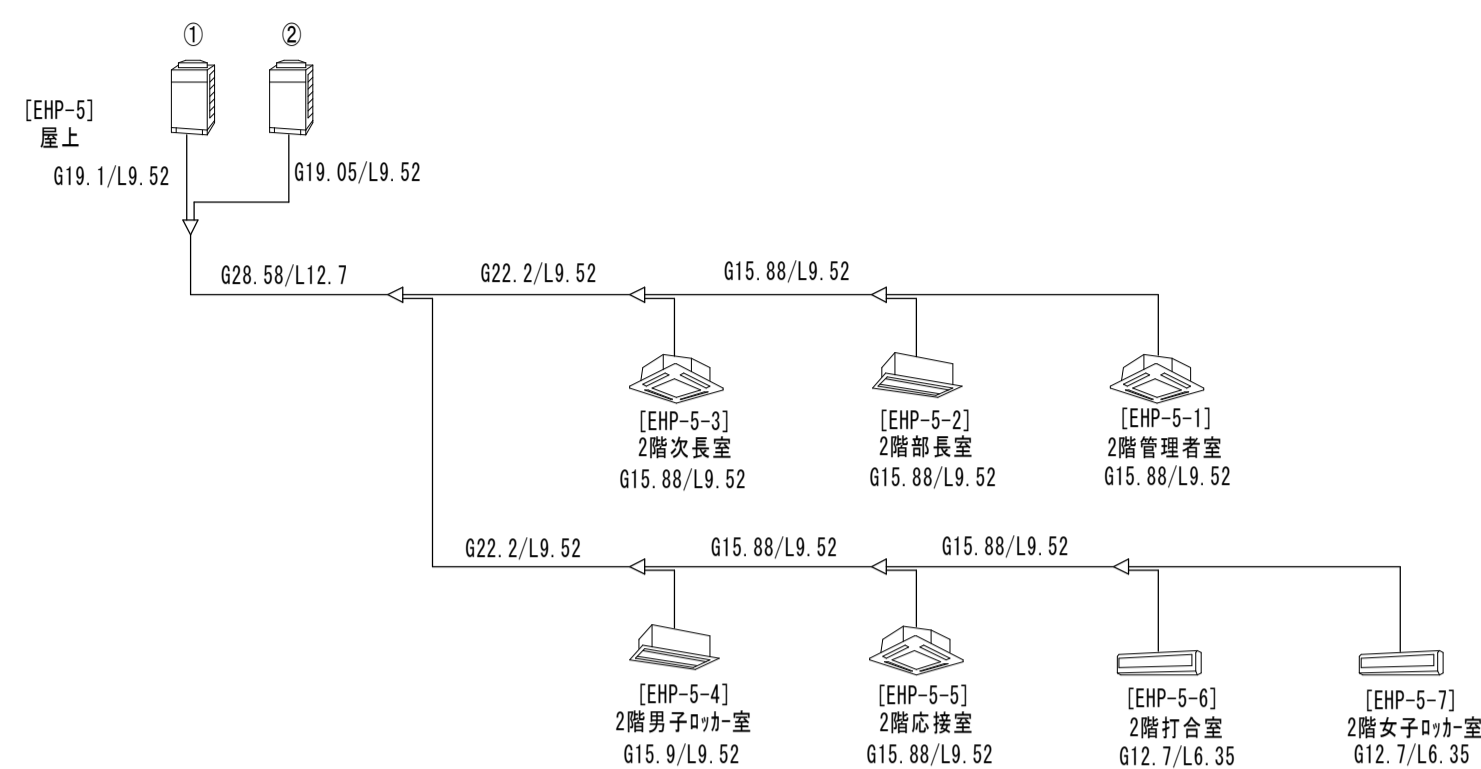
①
②
[EHP-5]
屋上
G19. 1/L9. 52
G19. 05/L9. 52

G28. 58/L12. 7
G22. 2/L9. 52
G15. 88/L9. 52

[EHP-5-3]
2階次長室
G15. 88/L9. 52

[EHP-5-2]
2階部長室
G15. 88/L9. 52

[EHP-5-1]
2階管理者室
G15. 88/L9. 52

G22. 2/L9. 52
G15. 88/L9. 52
G15. 88/L9. 52

[EHP-5-4]
2階男子ﾛｯｶｰ室
G15. 9/L9. 52

[EHP-5-5]
2階応接室
G15. 88/L9. 52

[EHP-5-6]
2階打合室
G12. 7/L6. 35

[EHP-5-7]
2階女子ﾛｯｶｰ室
G12. 7/L6. 35